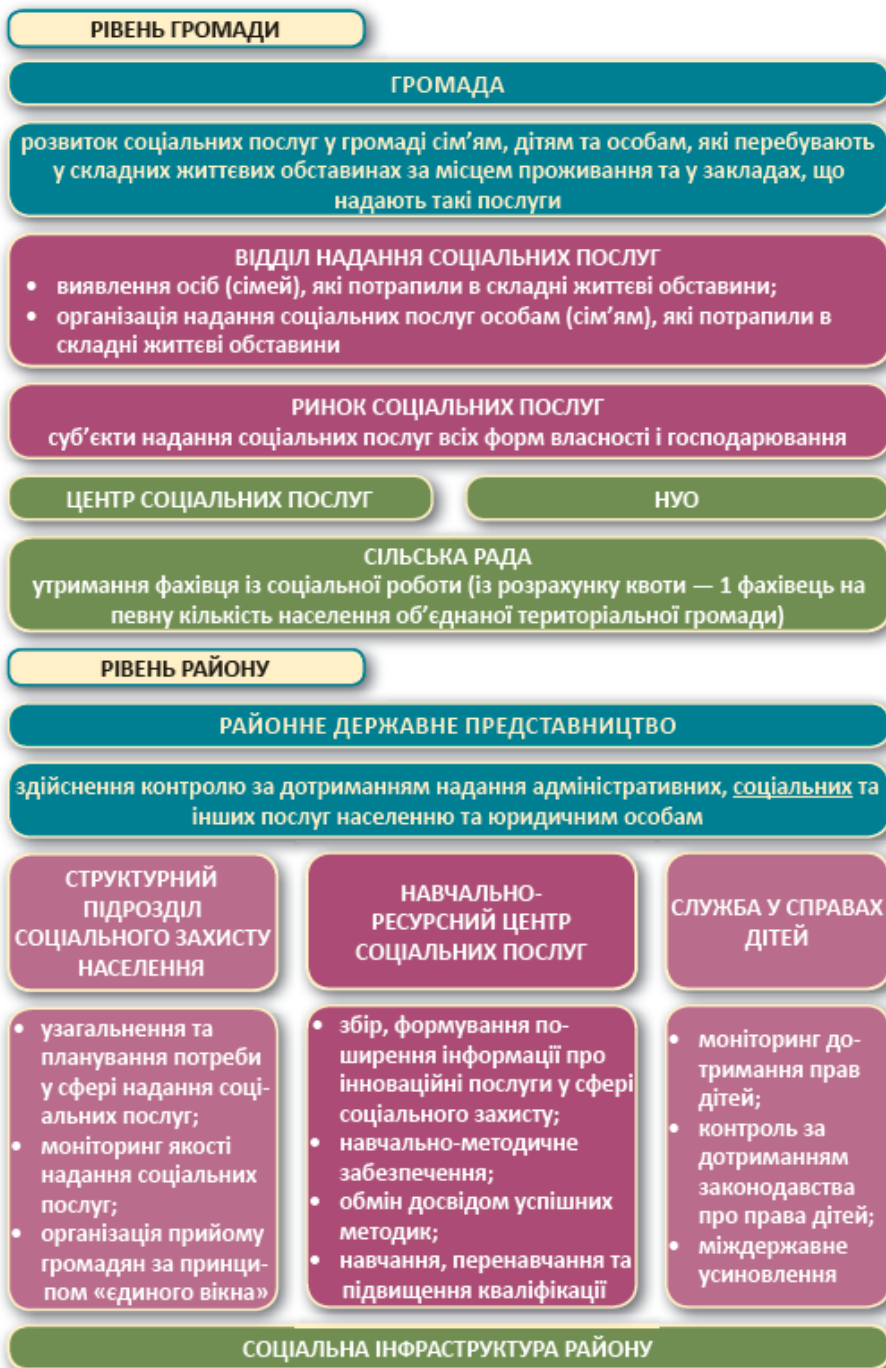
РІВЕНЬ ГРОМАДИ

ГРОМАДА

розвиток соціальних послуг у громаді сім'ям, дітям та особам, які перебувають у складних життєвих обставинах за місцем проживання та у закладах, що надають такі послуги

ВІДДІЛ НАДАННЯ СОЦІАЛЬНИХ ПОСЛУГ
• виявлення осіб (сімей), які потрапили в складні життєві обставини;
• організація надання соціальних послуг особам (сім'ям), які потрапили в складні життєві обставини

РИНОК СОЦІАЛЬНИХ ПОСЛУГ
суб'єкти надання соціальних послуг всіх форм власності і господарювання

ЦЕНТР СОЦІАЛЬНИХ ПОСЛУГ

НУО

СІЛЬСЬКА РАДА
утримання фахівця із соціальної роботи (із розрахунку квоти — 1 фахівець на певну кількість населення об'єднаної територіальної громади)

РІВЕНЬ РАЙОНУ

РАЙОННЕ ДЕРЖАВНЕ ПРЕДСТАВНИЦТВО

здійснення контролю за дотриманням надання адміністративних, соціальних та інших послуг населенню та юридичним особам

СТРУКТУРНИЙ ПІДРОЗДІЛ СОЦІАЛЬНОГО ЗАХИСТУ НАСЕЛЕННЯ

• узагальнення та планування потреби у сфері надання соціальних послуг;
• моніторинг якості надання соціальних послуг;
• організація прийому громадян за принципом «єдиного вікна»

НАВЧАЛЬНО-РЕСУРСНИЙ ЦЕНТР СОЦІАЛЬНИХ ПОСЛУГ

• збір, формування поширення інформації про інноваційні послуги у сфері соціального захисту;
• навчально-методичне забезпечення;
• обмін досвідом успішних методик;
• навчання, перенавчання та підвищення кваліфікації

СЛУЖБА У СПРАВАХ ДІТЕЙ

• моніторинг дотримання прав дітей;
• контроль за дотриманням законодавства про права дітей;
• міждержавне усиновлення

СОЦІАЛЬНА ІНФРАСТРУКТУРА РАЙОНУ